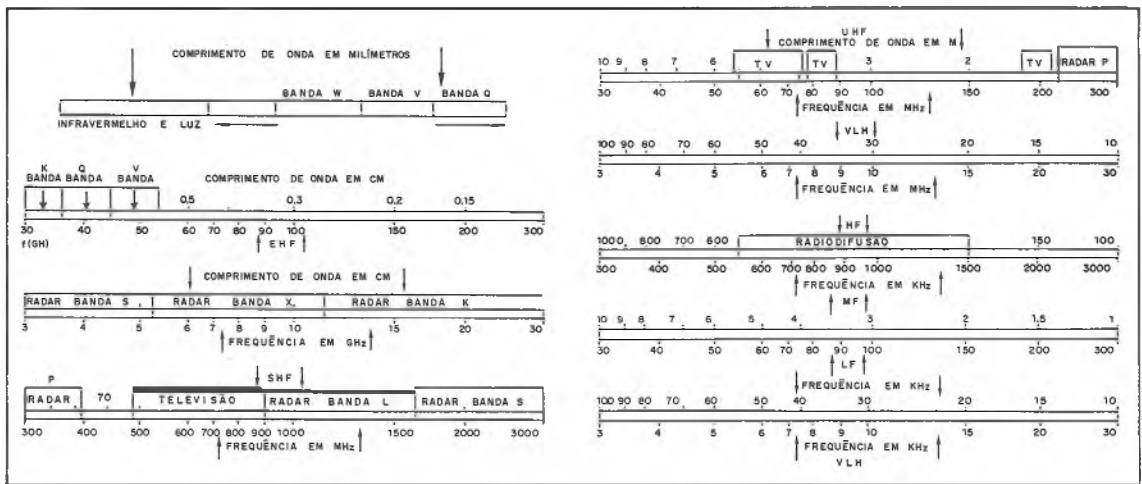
COMPRIMENTO DE ONDA EM MILÍMETROS

BANDA W BANDA V BANDA Q

INFRAVERMELHO E LUZ

K BANDA Q BANDA V BANDA

COMPRIMENTO DE ONDA EM CM

0.5 0.3 0.2 0.15

30 40 50 60 70 80 90 100 150 200 300

f(GH)

EHF

COMPRIMENTO DE ONDA EM CM

RADAR BANDA S RADAR BANDA X RADAR BANDA K

3 4 5 6 7 8 9 10 15 20 30

FREQUÊNCIA EM GHz

P

RADAR 70 TELEVISÃO SHF RADAR BANDA L RADAR BANDA S

300 400 500 600 700 800 900 1000 1500 2000 3000

FREQUÊNCIA EM MHz

UHF

COMPRIMENTO DE ONDA EM M

10 9 8 7 6 TV TV 3 2 TV RADAR P

30 40 50 60 70 80 90 100 150 200 300

FREQUÊNCIA EM MHz

VLH

100 90 80 70 60 50 40 30 20 15 10

3 4 5 6 7 8 9 10 15 20 30

FREQUÊNCIA EM MHz

HF

1000 800 700 600 RADIODIFUSÃO 150 100

300 400 500 600 700 800 900 1000 1500 2000 3000

FREQUÊNCIA EM KHz

MF

10 9 8 7 6 5 4 3 2 1,5 1

30 40 50 60 70 80 90 100 150 200 300

LF

FREQUÊNCIA EM KHz

100 90 80 70 60 50 40 30 20 15 10

3 4 5 6 7 8 9 10 15 20 30

FREQUÊNCIA EM KHz

VLH